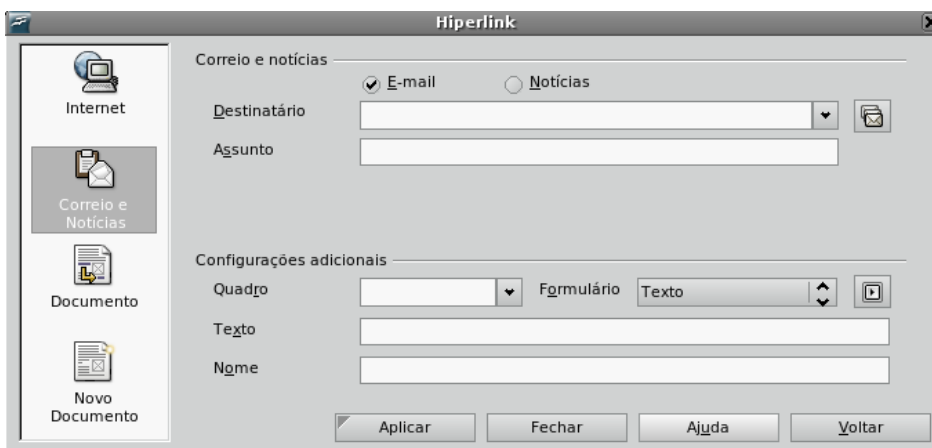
Hiperlink

Internet

Correio e Notícias

Documento

Novo Documento

Correio e notícias

E-mail

Notícias

Destinatário

Assunto

Configurações adicionais

Quadro

Formulário

Texto

Texto

Nome

Aplicar

Fechar

Ajuda

Voltar